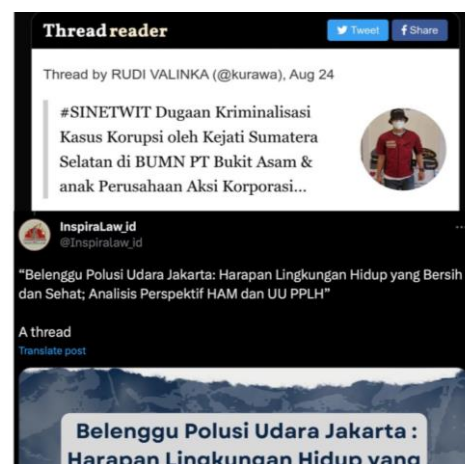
Thread reader

Tweet Share

Thread by RUDI VALINKA (@kurawa), Aug 24

#SINETWIT Dugaan Kriminalisasi Kasus Korupsi oleh Kejati Sumatera Selatan di BUMN PT Bukit Asam & anak Perusahaan Aksi Korporasi...

InspiraLaw_id
@Inspiralaw_id

"Belenggu Polusi Udara Jakarta: Harapan Lingkungan Hidup yang Bersih dan Sehat; Analisis Perspektif HAM dan UU PPLH"

A thread
Translate post

Belenggu Polusi Udara Jakarta :
Harapan Lingkungan Hidup yang